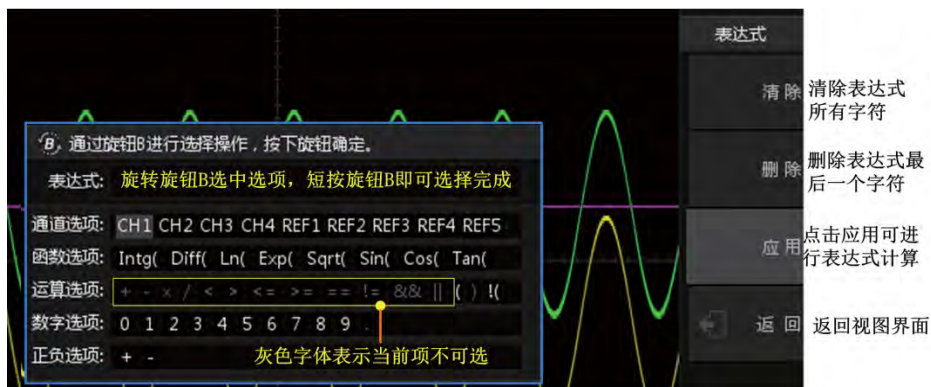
通过旋钮B进行选择操作，按下旋钮确定。

表达式: 旋转旋钮B选中选项，短按旋钮B即可选择完成

通道选项: CH1 CH2 CH3 CH4 REF1 REF2 REF3 REF4 REF5

函数选项: Intg( Diff( Ln( Exp( Sqrt( Sin( Cos( Tan(

运算选项: + - x / < > <= >= == != && || ( ) !(

数字选项: 0 1 2 3 4 5 6 7 8 9 .

正负选项: + -

灰色字体表示当前项不可选

表达式

清除

清除表达式所有字符

删除

删除表达式最后一个字符

应用

点击应用可进行表达式计算

返回

返回视图界面